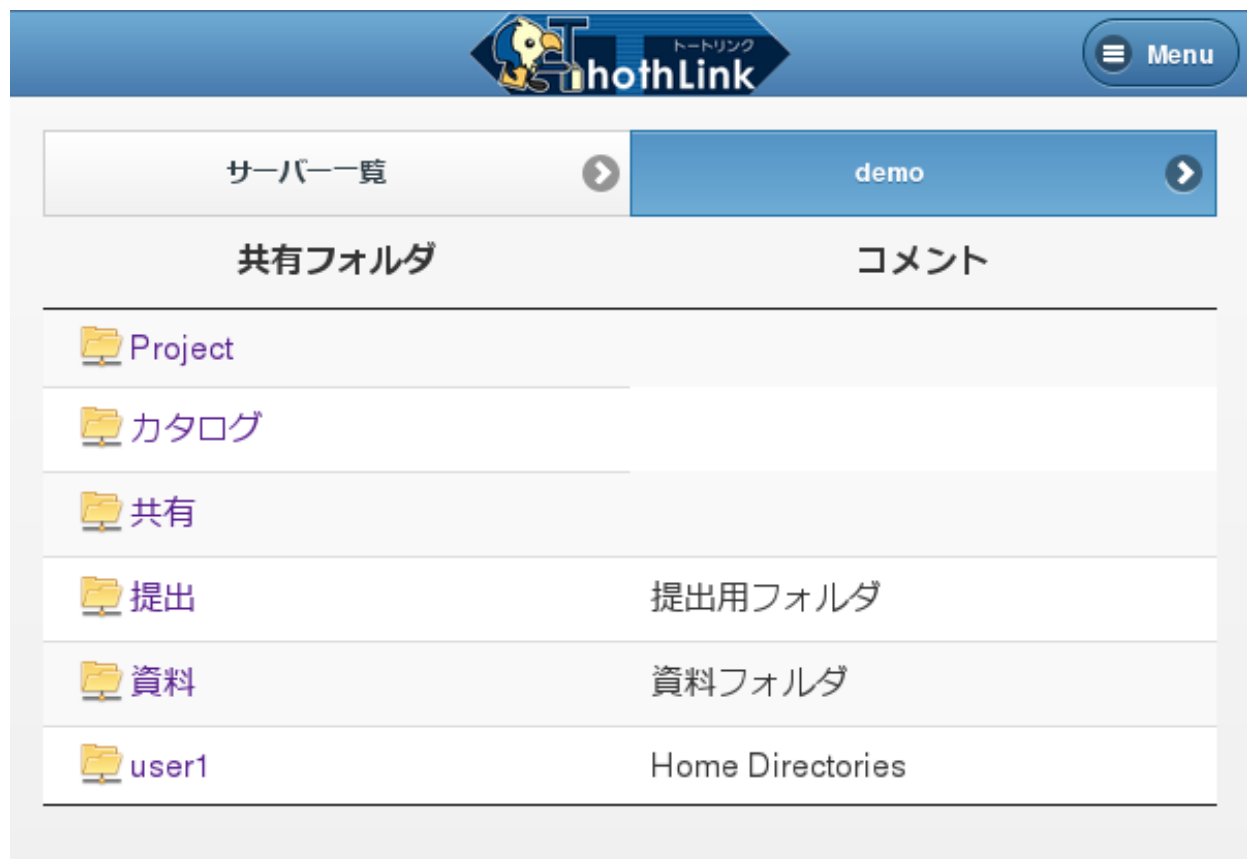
ThothLink トートリンク

Menu

サーバー一覧

demo

| 共有フォルダ | コメント |
|---|---|
| Project | |
| カタログ | |
| 共有 | |
| 提出 | 提出用フォルダ |
| 資料 | 資料フォルダ |
| user1 | Home Directories |